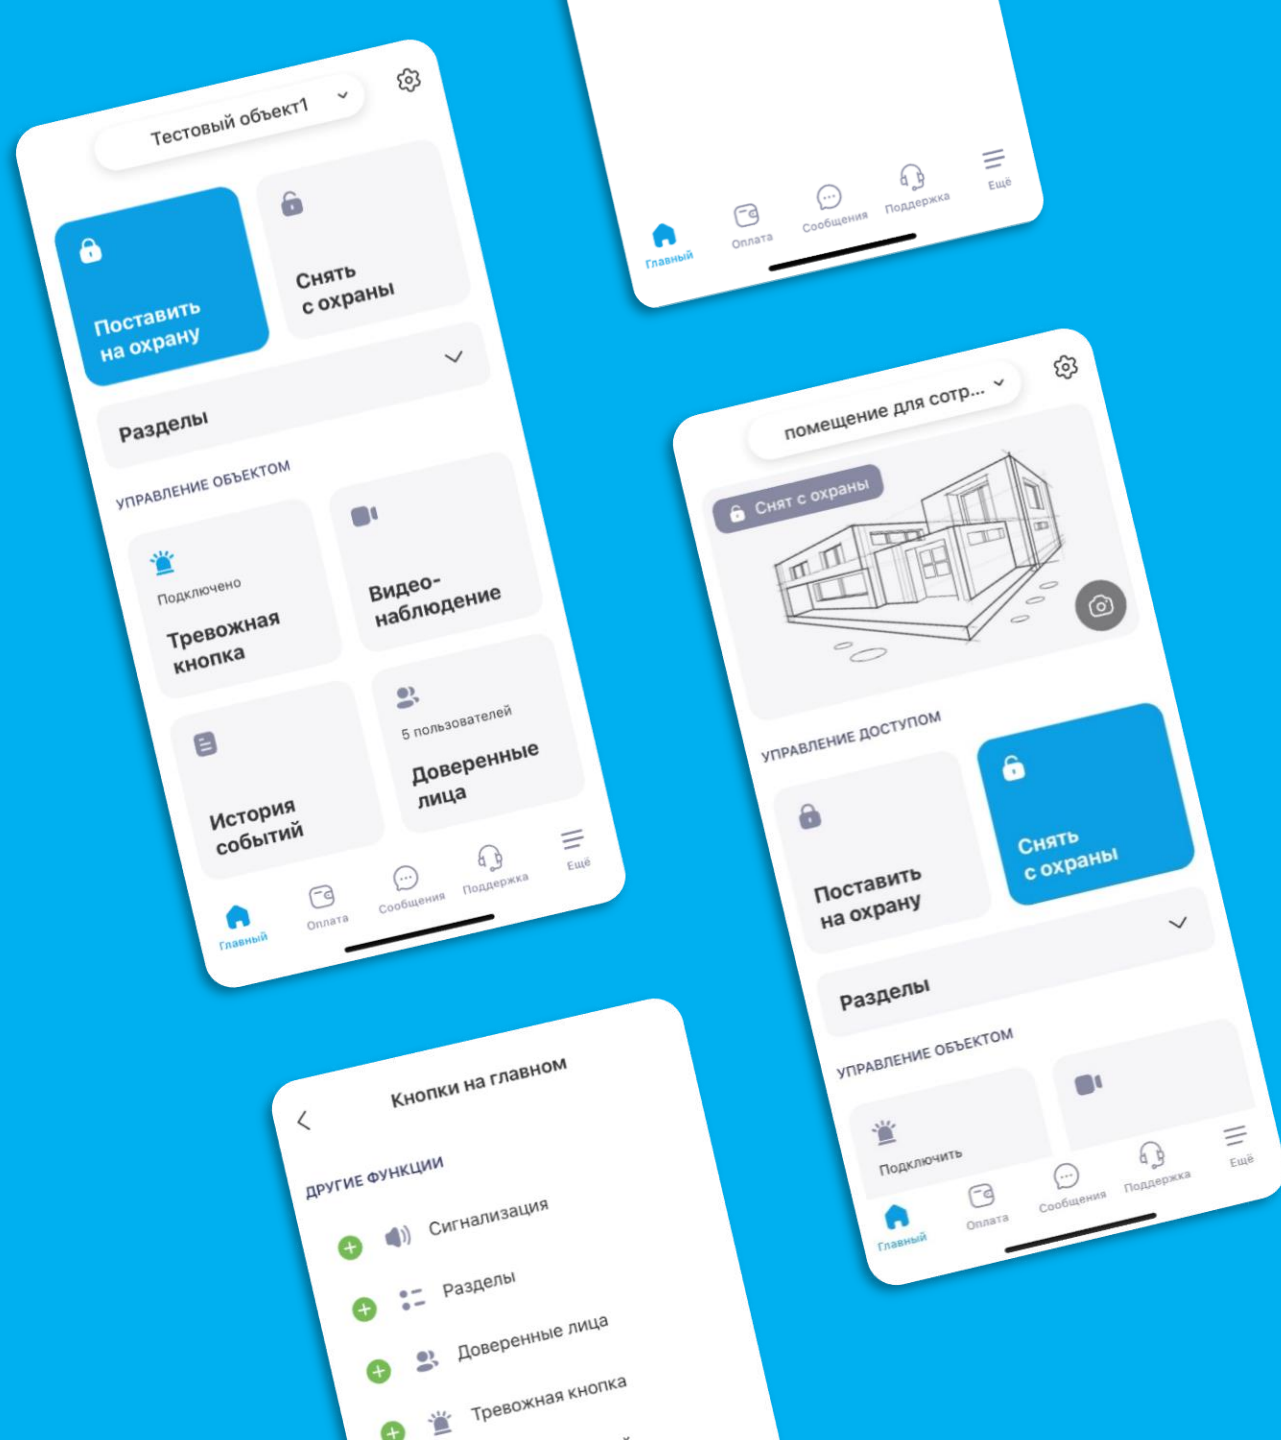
Тестовый объект1

Поставить на охрану

Снять с охраны

Разделы

УПРАВЛЕНИЕ ОБЪЕКТОМ

Подключено
Тревожная кнопка

Видео-наблюдение

История событий

5 пользователей
Доверенные лица

Главный
Оплата
Сообщения
Поддержка
Ещё

Главный
Оплата
Сообщения
Поддержка
Ещё

помещение для сотр...

Снят с охраны

УПРАВЛЕНИЕ ДОСТУПОМ

Поставить на охрану

Снять с охраны

Разделы

УПРАВЛЕНИЕ ОБЪЕКТОМ

Подключить

Главный
Оплата
Сообщения
Поддержка
Ещё

Кнопки на главном

ДРУГИЕ ФУНКЦИИ

Сигнализация

Разделы

Доверенные лица

Тревожная кнопка